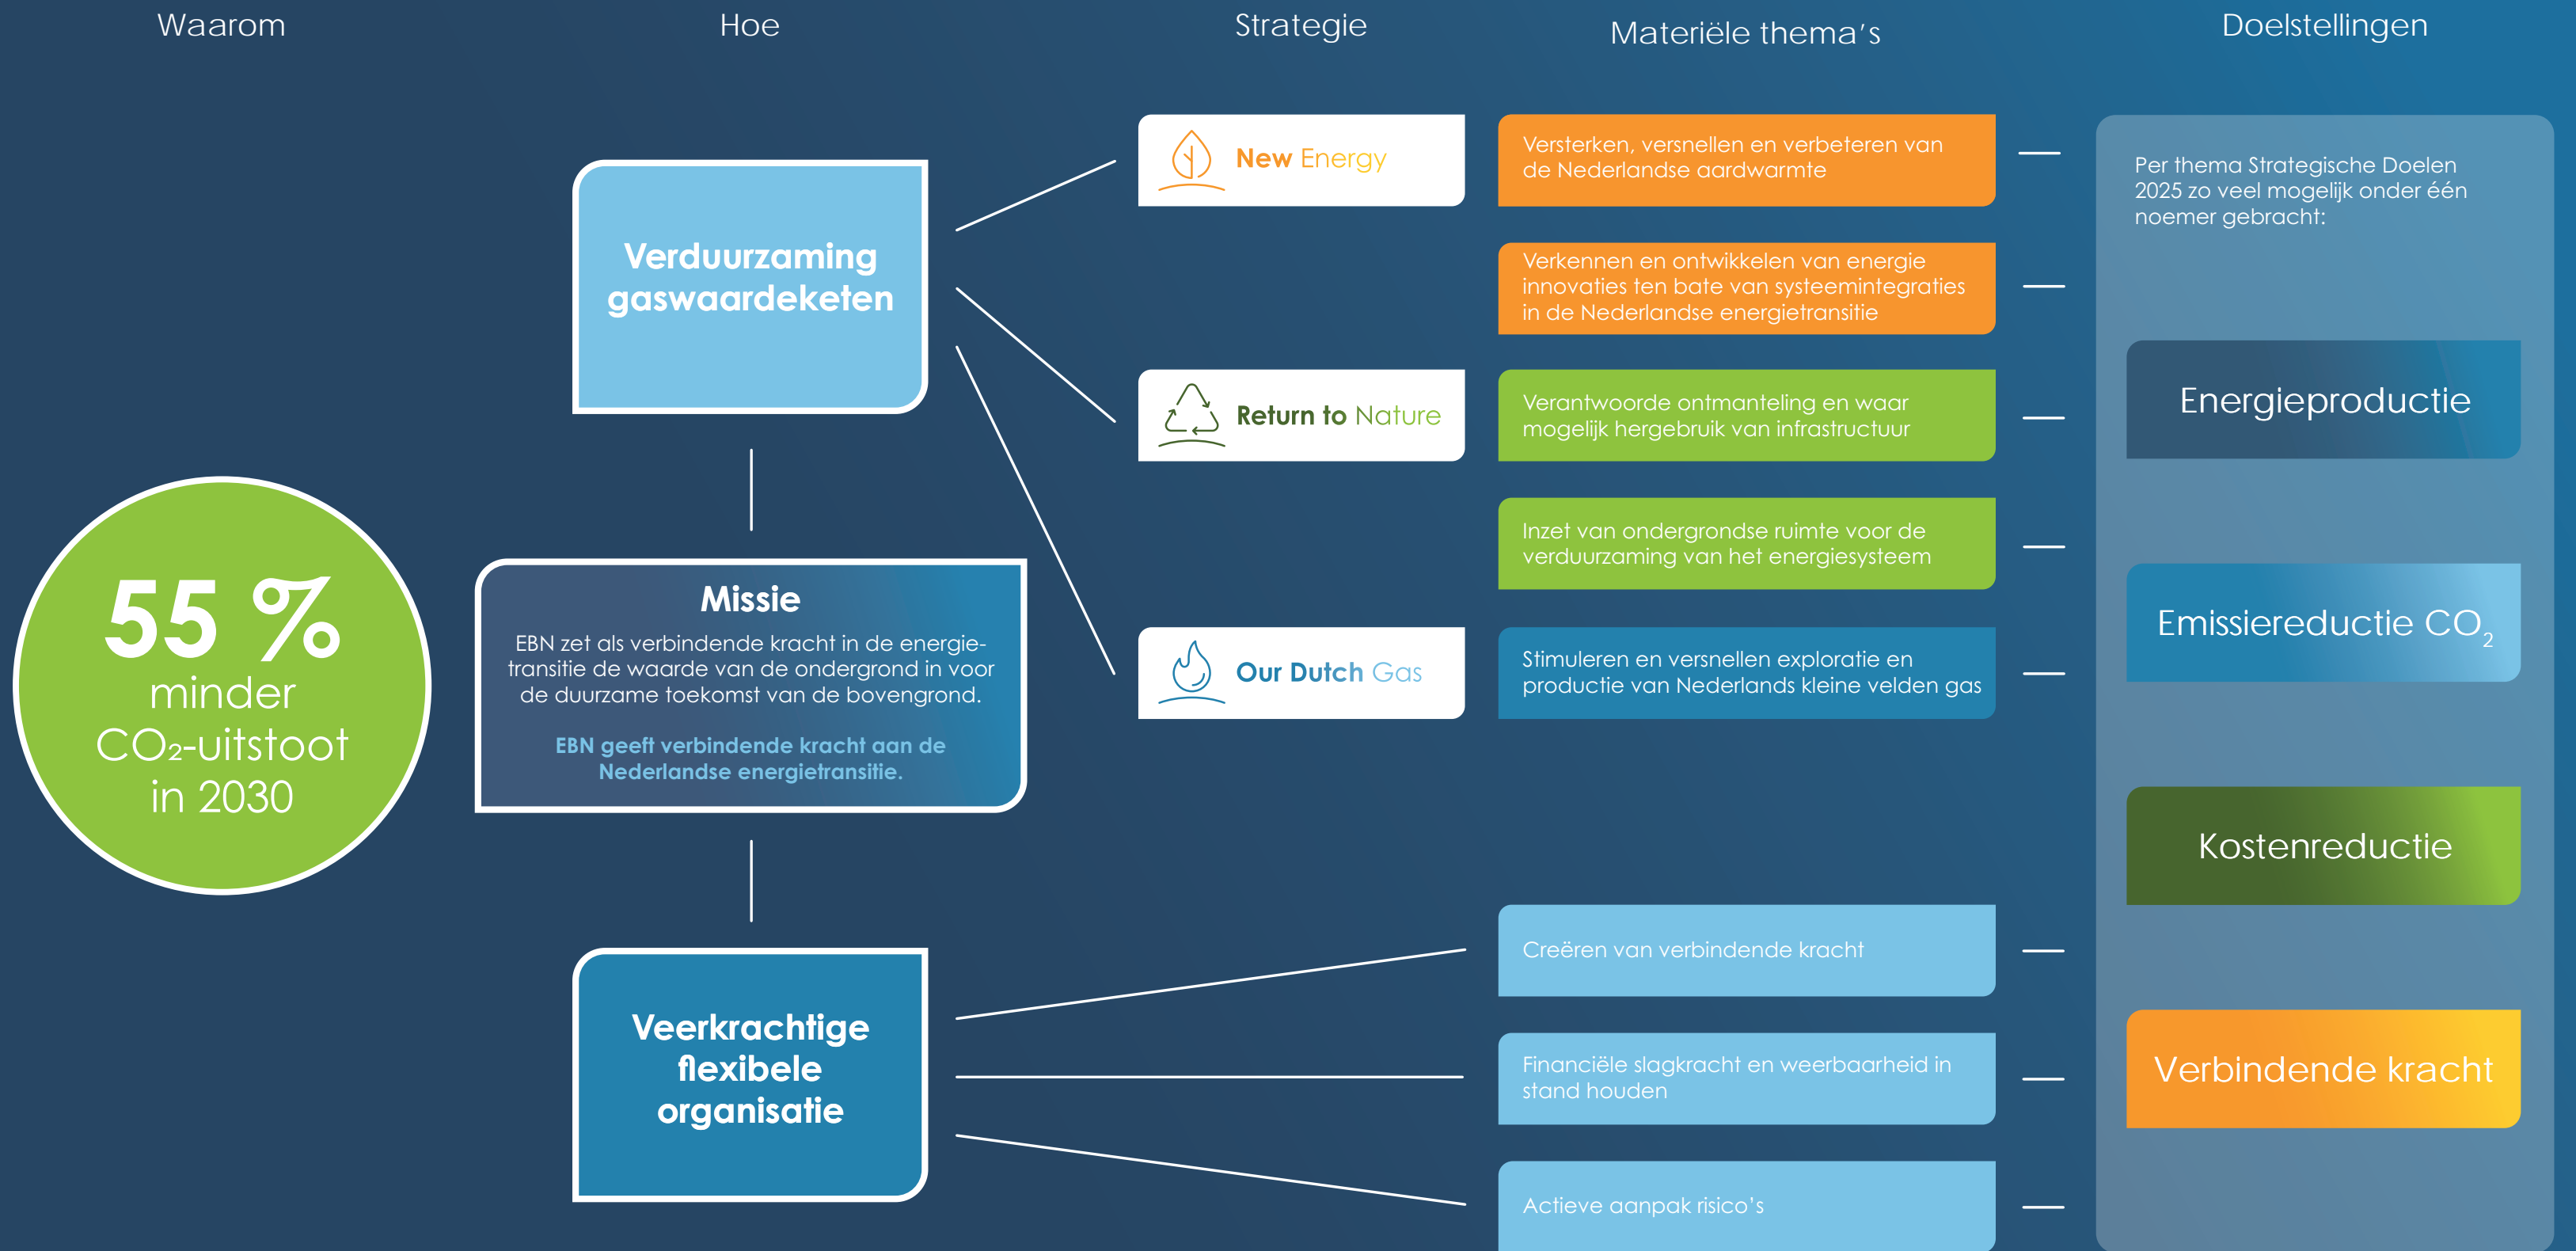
Waarom

Hoe

Strategie

Materiële thema's

Doelstellingen

55 %
minder
$CO_2$-uitstoot
in 2030

Verduurzaming gaswaardeketen

Missie
EBN zet als verbindende kracht in de energietransitie de waarde van de ondergrond in voor de duurzame toekomst van de bovengrond.

EBN geeft verbindende kracht aan de Nederlandse energietransitie.

Veerkrachtige flexibele organisatie

New Energy

Return to Nature

Our Dutch Gas

Versterken, versnellen en verbeteren van de Nederlandse aardwarmte

Verkennen en ontwikkelen van energie innovaties ten bate van systeemintegraties in de Nederlandse energietransitie

Verantwoorde ontmanteling en waar mogelijk hergebruik van infrastructuur

Inzet van ondergrondse ruimte voor de verduurzaming van het energiesysteem

Stimuleren en versnellen exploratie en productie van Nederlands kleine velden gas

Creëren van verbindende kracht

Financiële slagkracht en weerbaarheid in stand houden

Actieve aanpak risico's

Per thema Strategische Doelen 2025 zo veel mogelijk onder één noemer gebracht:

Energieproductie

Emissiereductie $CO_2$

Kostenreductie

Verbindende kracht